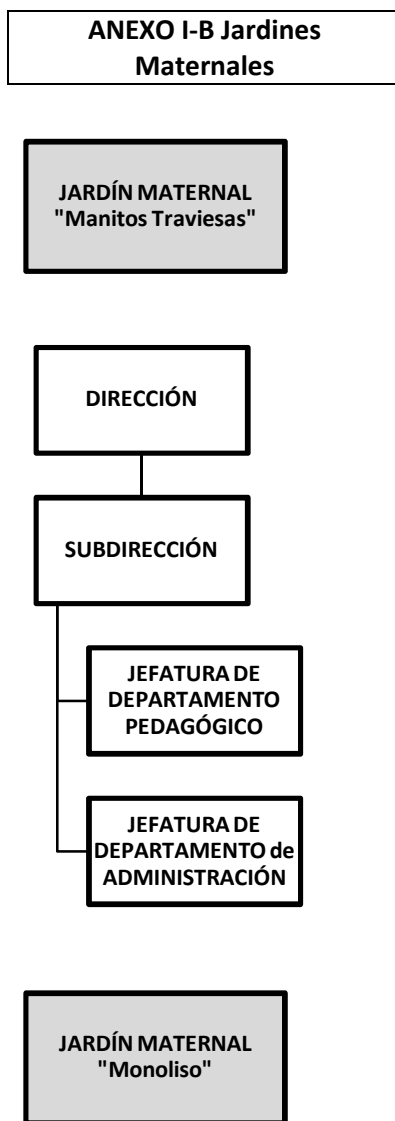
ANEXO I-B Jardines Maternales

JARDÍN MATERNAL "Manitos Traviesas"

DIRECCIÓN

SUBDIRECCIÓN

JEFATURA DE DEPARTAMENTO PEDAGÓGICO

JEFATURA DE DEPARTAMENTO de ADMINISTRACIÓN

JARDÍN MATERNAL "Monoliso"